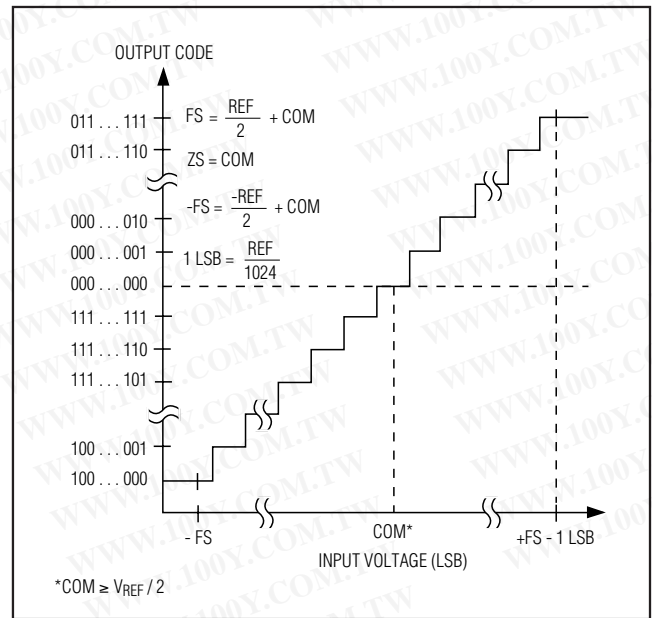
OUTPUT CODE

$FS = \frac{REF}{2} + COM$

$ZS = COM$

$-FS = \frac{-REF}{2} + COM$

$1 LSB = \frac{REF}{1024}$

011 . . . 111
011 . . . 110
000 . . . 010
000 . . . 001
000 . . . 000
111 . . . 111
111 . . . 110
111 . . . 101
100 . . . 001
100 . . . 000

- FS
COM*
+FS - 1 LSB

INPUT VOLTAGE (LSB)

*COM $\geq V_{REF} / 2$

WWW.100Y.COM.TW